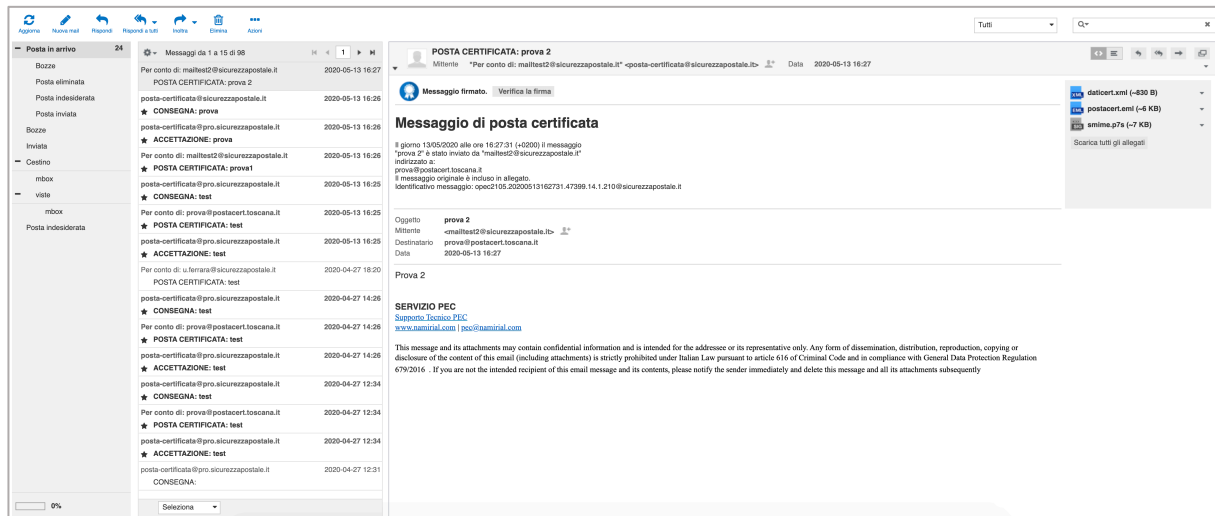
Aggiorna Nuova mail Rispondi Rispondi a tutti Inoltra Elimina Azioni

Tutti

Posta in arrivo 24
Bozze
Posta eliminata
Posta indesiderata
Posta inviata
Bozze
Inviata
Cestino
mbox
viste
mbox
Posta indesiderata

0%

Messaggi da 1 a 15 di 98
1

| | |
|---|---|
| Per conto di: mailtest2@sicurezzapostale.it POSTA CERTIFICATA: prova 2 | 2020-05-13 16:27 |
| posta-certificata@sicurezzapostale.it ★ CONSEGNA: prova | 2020-05-13 16:26 |
| posta-certificata@pro.sicurezzapostale.it ★ ACCETTAZIONE: prova | 2020-05-13 16:26 |
| Per conto di: mailtest2@sicurezzapostale.it ★ POSTA CERTIFICATA: prova1 | 2020-05-13 16:26 |
| posta-certificata@pro.sicurezzapostale.it ★ CONSEGNA: test | 2020-05-13 16:25 |
| Per conto di: prova@postacert.toscana.it ★ POSTA CERTIFICATA: test | 2020-05-13 16:25 |
| posta-certificata@pro.sicurezzapostale.it ★ ACCETTAZIONE: test | 2020-05-13 16:25 |
| Per conto di: u.ferrara@sicurezzapostale.it POSTA CERTIFICATA: test | 2020-04-27 18:20 |
| posta-certificata@pro.sicurezzapostale.it ★ CONSEGNA: test | 2020-04-27 14:26 |
| Per conto di: prova@postacert.toscana.it ★ POSTA CERTIFICATA: test | 2020-04-27 14:26 |
| posta-certificata@pro.sicurezzapostale.it ★ ACCETTAZIONE: test | 2020-04-27 14:26 |
| posta-certificata@pro.sicurezzapostale.it ★ CONSEGNA: test | 2020-04-27 12:34 |
| Per conto di: prova@postacert.toscana.it ★ POSTA CERTIFICATA: test | 2020-04-27 12:34 |
| posta-certificata@pro.sicurezzapostale.it ★ ACCETTAZIONE: test | 2020-04-27 12:34 |
| posta-certificata@pro.sicurezzapostale.it CONSEGNA: | 2020-04-27 12:31 |

Seleziona

POSTA CERTIFICATA: prova 2
Mittente "Per conto di: mailtest2@sicurezzapostale.it" <posta-certificata@sicurezzapostale.it> Data 2020-05-13 16:27

Messaggio firmato. Verifica la firma

Messaggio di posta certificata

Il giorno 13/05/2020 alle ore 16:27:31 (+0200) il messaggio
"prova 2" è stato inviato da "mailtest2@sicurezzapostale.it"
indirizzato a:
prova@postacert.toscana.it
Il messaggio originale è incluso in allegato.
Identificativo messaggio: opec2105.20200513162731.47399.14.1.210@sicurezzapostale.it

Oggetto prova 2
Mittente <mailtest2@sicurezzapostale.it>
Destinatario prova@postacert.toscana.it
Data 2020-05-13 16:27

Prova 2

SERVIZIO PEC
Supporto Tecnico PEC
www.namirial.com | pec@namirial.com

This message and its attachments may contain confidential information and is intended for the addressee or its representative only. Any form of dissemination, distribution, reproduction, copying or disclosure of the content of this email (including attachments) is strictly prohibited under Italian Law pursuant to article 616 of Criminal Code and in compliance with General Data Protection Regulation 679/2016 . If you are not the intended recipient of this email message and its contents, please notify the sender immediately and delete this message and all its attachments subsequently

daticert.xml (~830 B)
postacert.eml (~6 KB)
smime.p7s (~7 KB)
Scarica tutti gli allegati